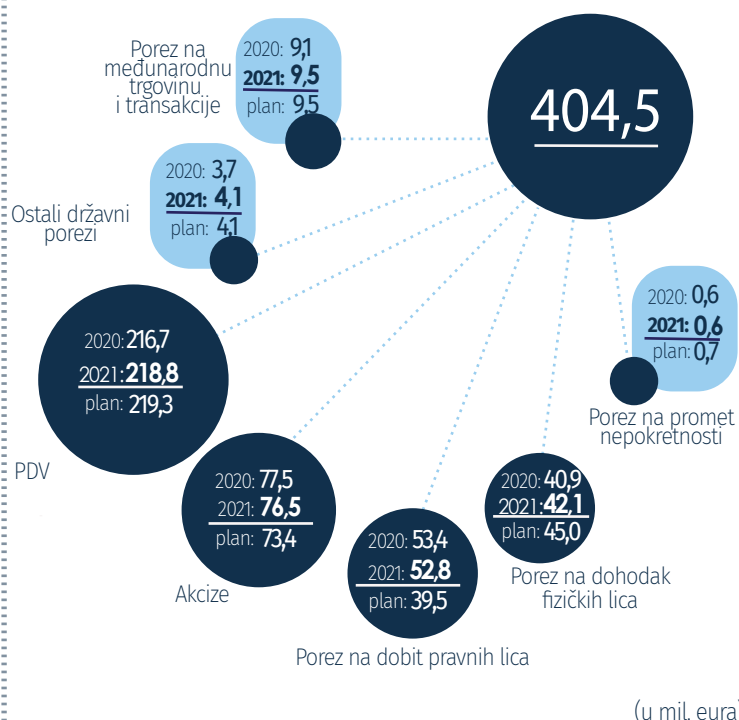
404,5

Porez na međunarodnu trgovinu i transakcije

2020: 9,1
2021: 9,5
plan: 9,5

Ostali državni porezi

2020: 3,7
2021: 4,1
plan: 4,1

2020: 0,6
2021: 0,6
plan: 0,7

Porez na promet nepokretnosti

2020: 216,7
2021: 218,8
plan: 219,3

PDV

2020: 77,5
2021: 76,5
plan: 73,4

Akcize

2020: 53,4
2021: 52,8
plan: 39,5

Porez na dobit pravnih lica

2020: 40,9
2021: 42,1
plan: 45,0

Porez na dohodak fizičkih lica

(u mil. eura)